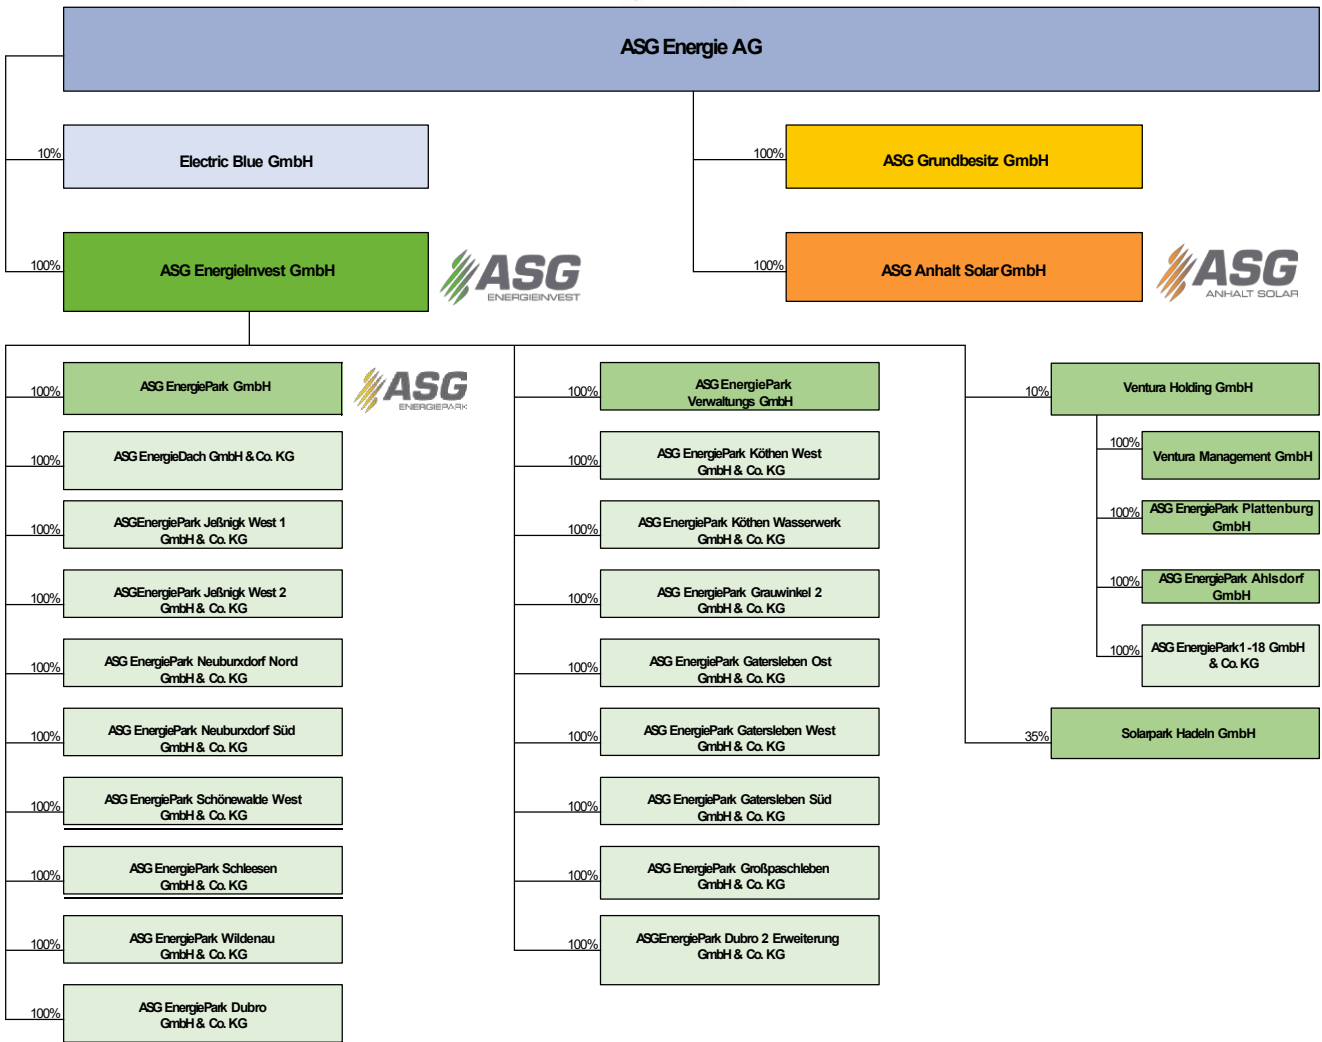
ASG Energie AG

10%
Electric Blue GmbH

100%
ASG EnergieInvest GmbH

ASG ENERGIEINVEST

100%
ASG Grundbesitz GmbH

100%
ASG Anhalt Solar GmbH

ASG ANHALT SOLAR

100%
ASG EnergiePark GmbH

ASG ENERGIEPARK

100%
ASG EnergieDach GmbH & Co. KG

100%
ASGEnergiePark Jeßnigk West 1 GmbH & Co. KG

100%
ASGEnergiePark Jeßnigk West 2 GmbH & Co. KG

100%
ASG EnergiePark Neuburxdorf Nord GmbH & Co. KG

100%
ASG EnergiePark Neuburxdorf Süd GmbH & Co. KG

100%
ASG EnergiePark Schönewalde West GmbH & Co. KG

100%
ASG EnergiePark Schleesen GmbH & Co. KG

100%
ASG EnergiePark Wildenau GmbH & Co. KG

100%
ASG EnergiePark Dubro GmbH & Co. KG

100%
ASG EnergiePark Verwaltungs GmbH

100%
ASG EnergiePark Köthen West GmbH & Co. KG

100%
ASG EnergiePark Köthen Wasserwerk GmbH & Co. KG

100%
ASG EnergiePark Grauwinkel 2 GmbH & Co. KG

100%
ASG EnergiePark Gatersleben Ost GmbH & Co. KG

100%
ASG EnergiePark Gatersleben West GmbH & Co. KG

100%
ASG EnergiePark Gatersleben Süd GmbH & Co. KG

100%
ASG EnergiePark Großpaschleben GmbH & Co. KG

100%
ASGEnergiePark Dubro 2 Erweiterung GmbH & Co. KG

10%
Ventura Holding GmbH

100%
Ventura Management GmbH

100%
ASG EnergiePark Plattenburg GmbH

100%
ASG EnergiePark Ahlsdorf GmbH

100%
ASG EnergiePark1 -18 GmbH & Co. KG

35%
Solarpark Hadeln GmbH